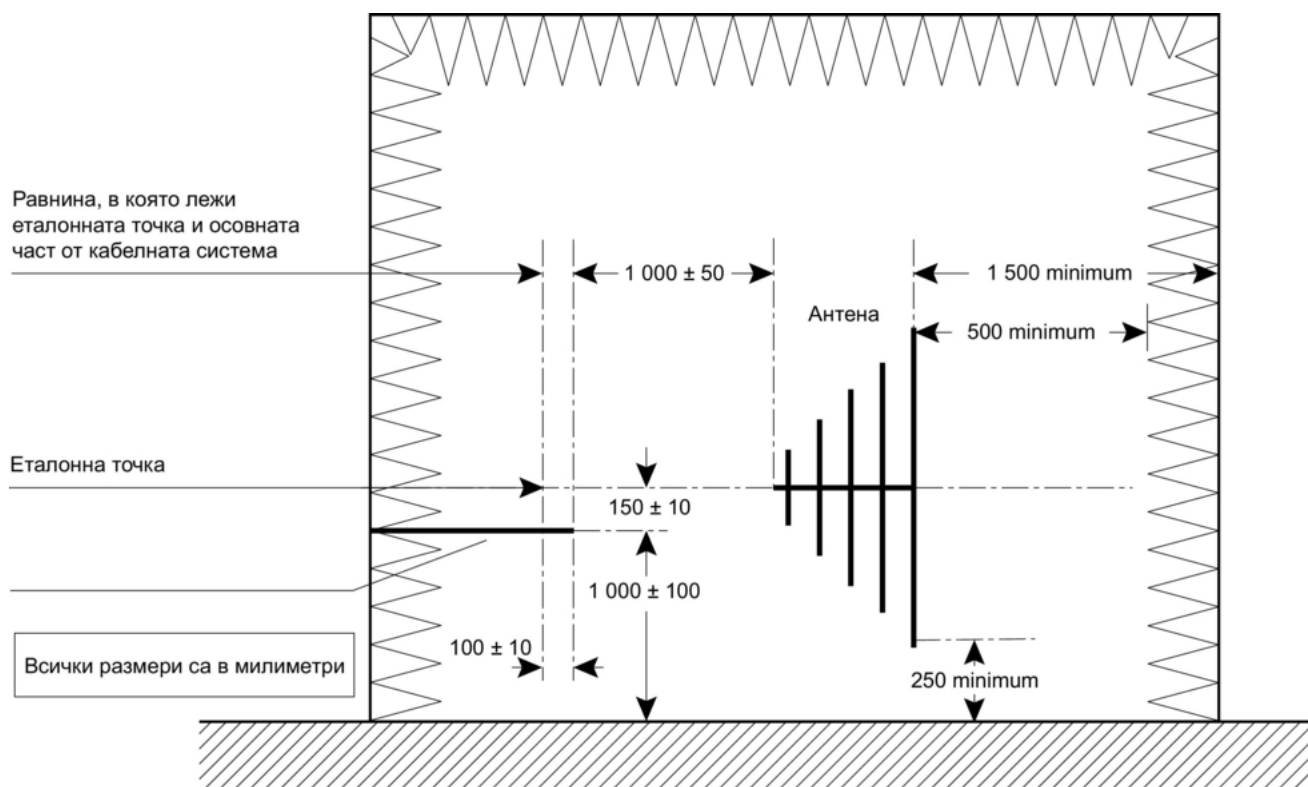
Равнина, в която лежи еталонната точка и осовната част от кабелната система

1 000 ± 50

1 500 minimum

Антена

500 minimum

Еталонна точка

150 ± 10

1 000 ± 100

Всички размери са в милиметри

100 ± 10

250 minimum